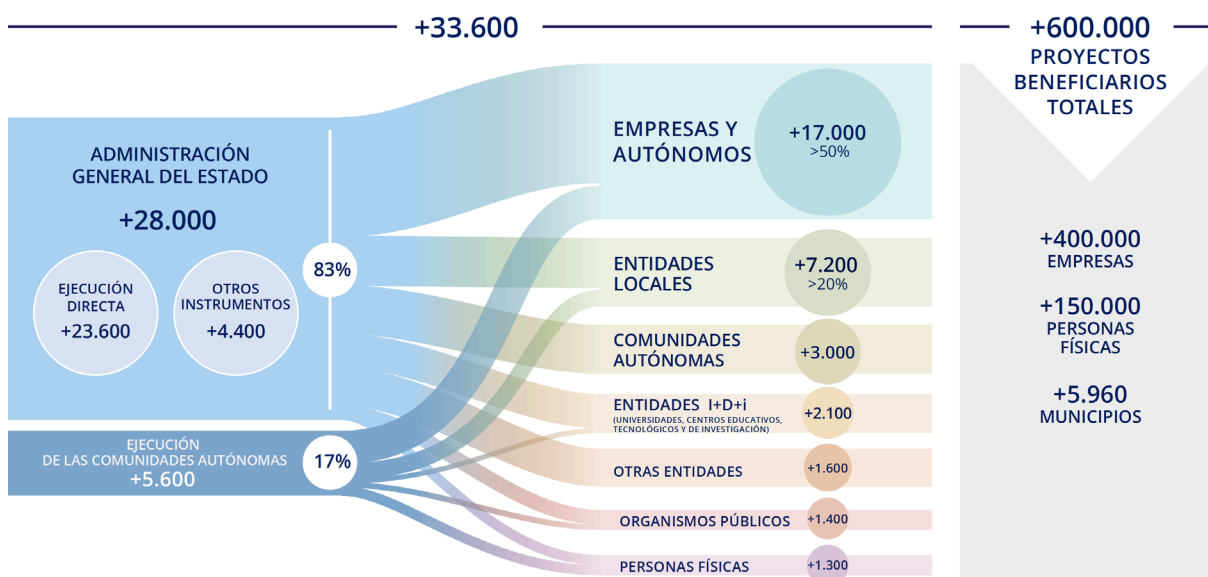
+33.600

+600.000
PROYECTOS BENEFICIARIOS TOTALES

ADMINISTRACIÓN GENERAL DEL ESTADO
+28.000

EJECUCIÓN DIRECTA
+23.600

OTROS INSTRUMENTOS
+4.400

83%

EJECUCIÓN DE LAS COMUNIDADES AUTÓNOMAS
+5.600

17%

EMPRESAS Y AUTÓNOMOS
+17.000
>50%

ENTIDADES LOCALES
+7.200
>20%

COMUNIDADES AUTÓNOMAS
+3.000

ENTIDADES I+D+i
(UNIVERSIDADES, CENTROS EDUCATIVOS, TECNOLÓGICOS Y DE INVESTIGACIÓN)
+2.100

OTRAS ENTIDADES
+1.600

ORGANISMOS PÚBLICOS
+1.400

PERSONAS FÍSICAS
+1.300

+400.000
EMPRESAS

+150.000
PERSONAS FÍSICAS

+5.960
MUNICIPIOS